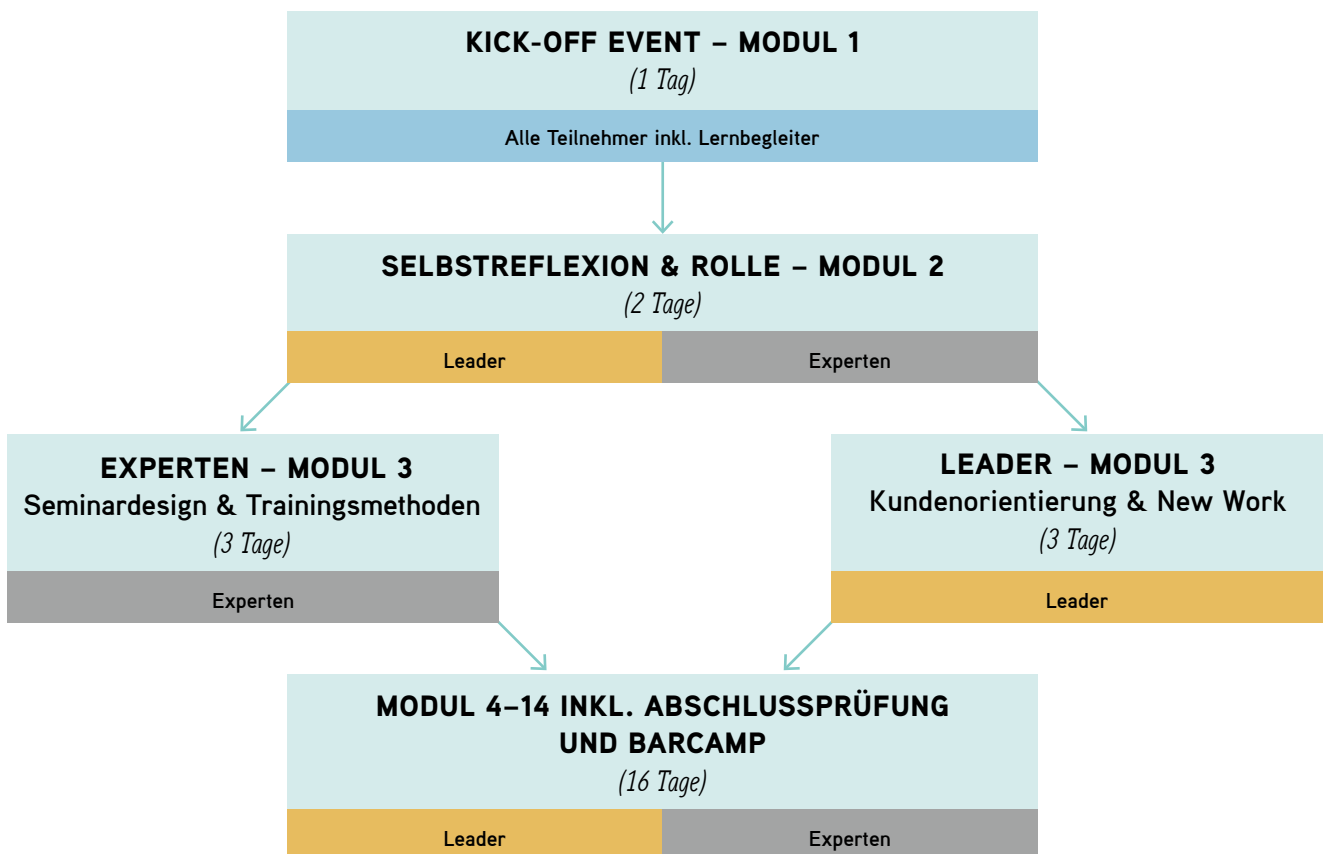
KICK-OFF EVENT – MODUL 1
(1 Tag)

Alle Teilnehmer inkl. Lernbegleiter

SELBSTREFLEXION & ROLLE – MODUL 2
(2 Tage)

Leader

Experten

EXPERTEN – MODUL 3
Seminardesign & Trainingsmethoden
(3 Tage)

Experten

LEADER – MODUL 3
Kundenorientierung & New Work
(3 Tage)

Leader

MODUL 4–14 INKL. ABSCHLUSSPRÜFUNG UND BARCAMP
(16 Tage)

Leader

Experten